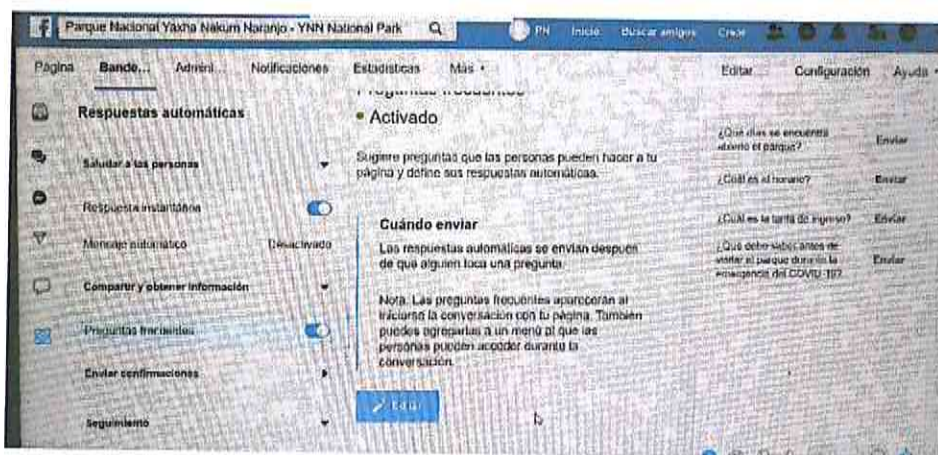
Parque Nacional Yaxha Nakum Naranjo - YNN National Park
PN Inicio Buscar amigos Crear

Página Bande... Admini... Notificaciones Estadísticas Más ▾ Editar... Configuración Ayuda ▾

Respuestas automáticas

Saludar a las personas

Respuesta instantánea

Mensaje automático Desactivado

Compartir y obtener información

Preguntas frecuentes

Enviar confirmaciones

Seguimiento

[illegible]
• Activado

Sugiere preguntas que las personas pueden hacer a tu página y define sus respuestas automáticas.

Cuándo enviar

Las respuestas automáticas se envían después de que alguien toca una pregunta.

Nota: Las preguntas frecuentes aparecerán al iniciarse la conversación con tu página. También puedes agregarlas a un menú al que las personas pueden acceder durante la conversación.

Editar

¿Qué días se encuentra abierto el parque? Enviar

¿Cuál es el horario? Enviar

¿Cuál es la tarifa de ingreso? Enviar

¿Qué debo saber antes de visitar el parque durante la emergencia del COVID-19? Enviar